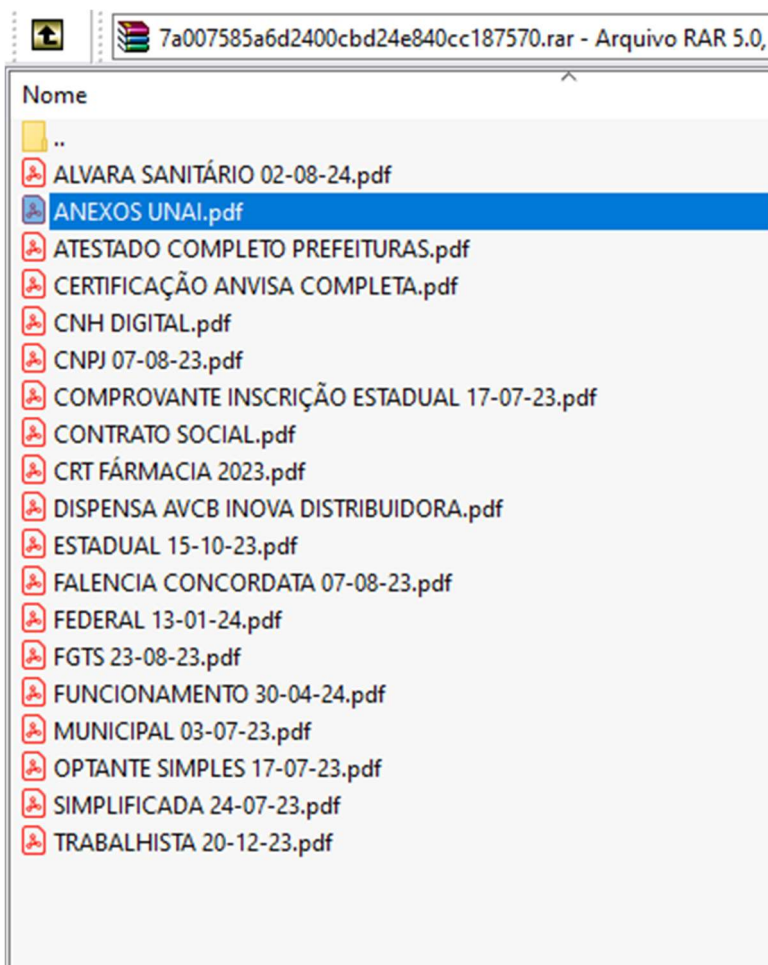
7a007585a6d2400cbd24e840cc187570.rar - Arquivo RAR 5.0,

Nome

..
ALVARA SANITÁRIO 02-08-24.pdf
ANEXOS UNAI.pdf
ATESTADO COMPLETO PREFEITURAS.pdf
CERTIFICAÇÃO ANVISA COMPLETA.pdf
CNH DIGITAL.pdf
CNPJ 07-08-23.pdf
COMPROVANTE INSCRIÇÃO ESTADUAL 17-07-23.pdf
CONTRATO SOCIAL.pdf
CRT FÁRMACIA 2023.pdf
DISPENSA AVCB INOVA DISTRIBUIDORA.pdf
ESTADUAL 15-10-23.pdf
FALENCIA CONCORDATA 07-08-23.pdf
FEDERAL 13-01-24.pdf
FGTS 23-08-23.pdf
FUNCIONAMENTO 30-04-24.pdf
MUNICIPAL 03-07-23.pdf
OPTANTE SIMPLES 17-07-23.pdf
SIMPLIFICADA 24-07-23.pdf
TRABALHISTA 20-12-23.pdf